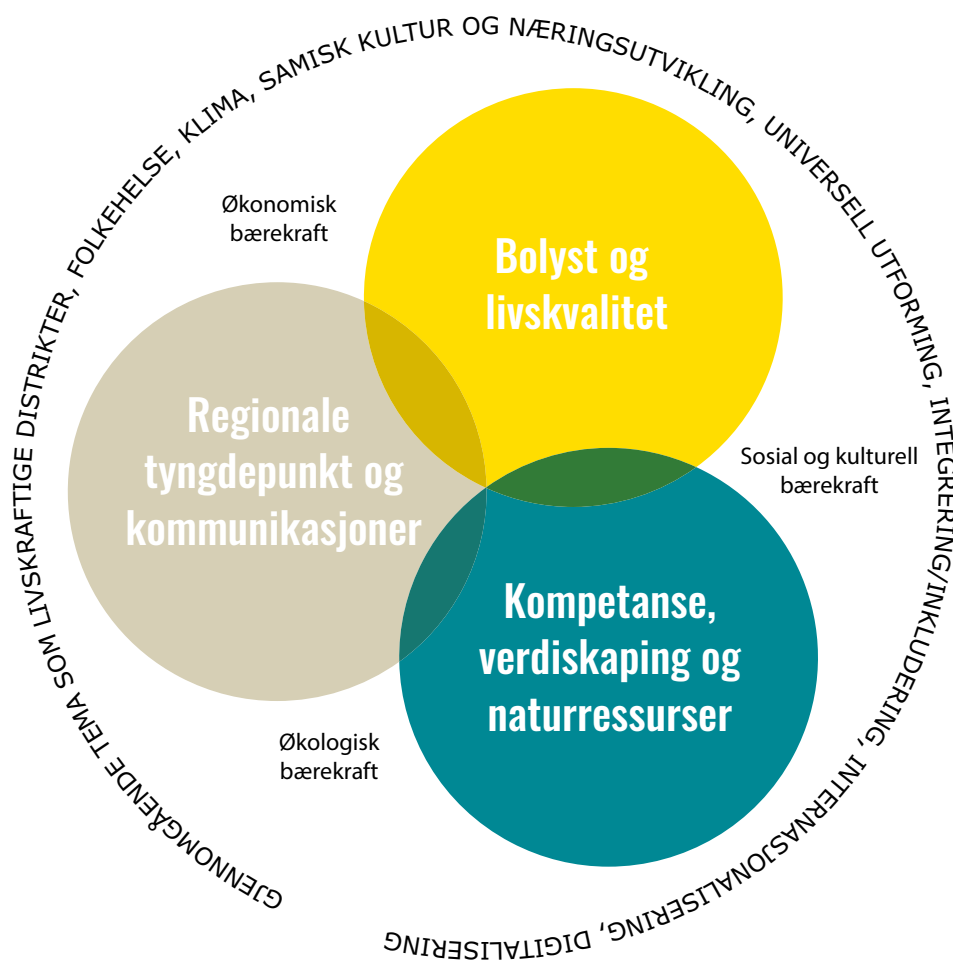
GJENNOMGÅENDE TEMA SOM LIVSKRAFTIGE DISTRIKTER, FOLKEHELSE, KLIMA, SAMISK KULTUR OG NÆRINGSUTVIKLING, UNIVERSELL UTFORMING, INTEGRERING/INKLUDERING, INTERNASJONALISERING, DIGITALISERING

Økonomisk bærekraft

Bolyst og livskvalitet

Regionale tyngdepunkt og kommunikasjoner

Sosial og kulturell bærekraft

Kompetanse, verdiskaping og naturressurser

Økologisk bærekraft